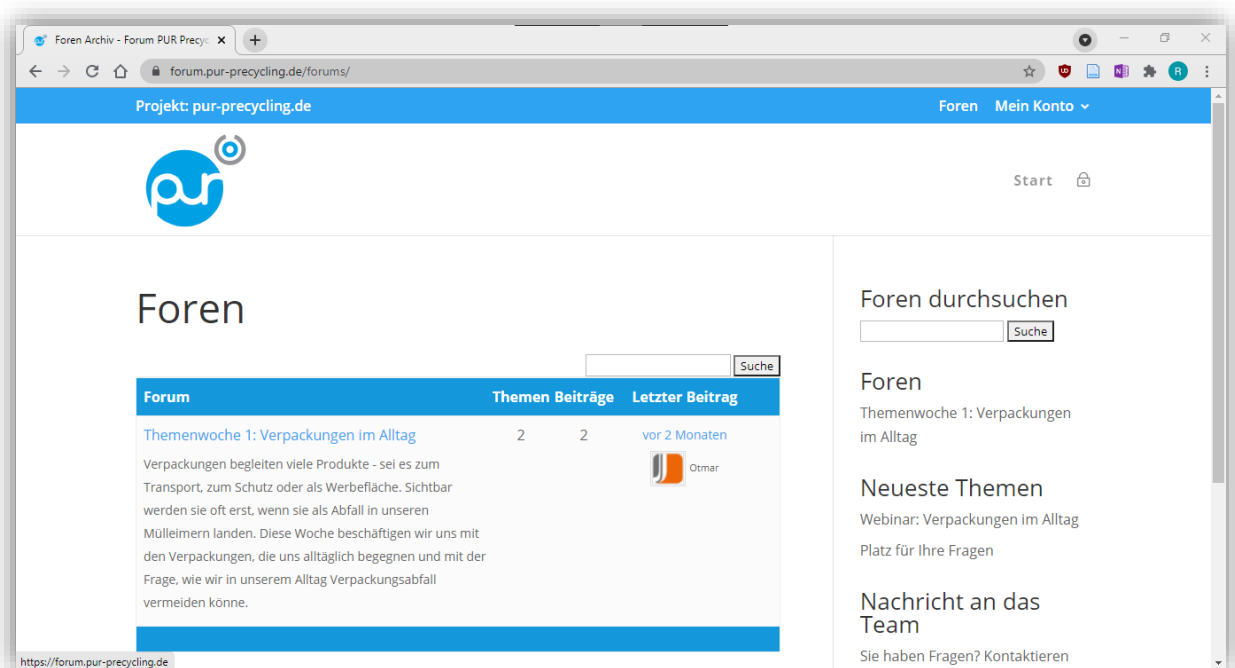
Foren Archiv - Forum PUR Precyc ×

forum.pur-precycling.de/forums/

Projekt: pur-precycling.de

Foren Mein Konto

pur

Start

Foren

Suche

| Forum | Themen | Beiträge | Letzter Beitrag |
|---|---|---|---|
| Themenwoche 1: Verpackungen im Alltag<br>Verpackungen begleiten viele Produkte - sei es zum Transport, zum Schutz oder als Werbefläche. Sichtbar werden sie oft erst, wenn sie als Abfall in unseren Mülleimern landen. Diese Woche beschäftigen wir uns mit den Verpackungen, die uns alltäglich begegnen und mit der Frage, wie wir in unserem Alltag Verpackungsabfall vermeiden könne. | 2 | 2 | vor 2 Monaten<br>Otmar |

Foren durchsuchen

Suche

Foren

Themenwoche 1: Verpackungen im Alltag

Neueste Themen

Webinar: Verpackungen im Alltag

Platz für Ihre Fragen

Nachricht an das Team

Sie haben Fragen? Kontaktieren

https://forum.pur-precycling.de